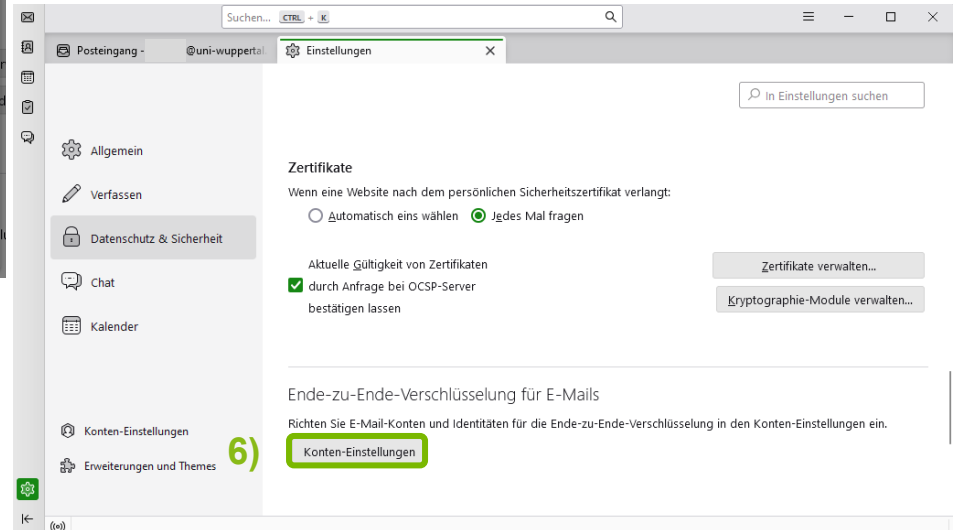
Suchen... CTRL + K

Posteingang - @uni-wuppertal

Einstellungen

In Einstellungen suchen

Allgemein

Verfassen

Datenschutz & Sicherheit

Chat

Kalender

Konten-Einstellungen

Erweiterungen und Themes

Zertifikate

Wenn eine Website nach dem persönlichen Sicherheitszertifikat verlangt:

Automatisch eins wählen

Jedes Mal fragen

Aktuelle Gültigkeit von Zertifikaten durch Anfrage bei OCSP-Server bestätigen lassen

Zertifikate verwalten...

Kryptographie-Module verwalten...

Ende-zu-Ende-Verschlüsselung für E-Mails

Richten Sie E-Mail-Konten und Identitäten für die Ende-zu-Ende-Verschlüsselung in den Konten-Einstellungen ein.

6)

Konten-Einstellungen